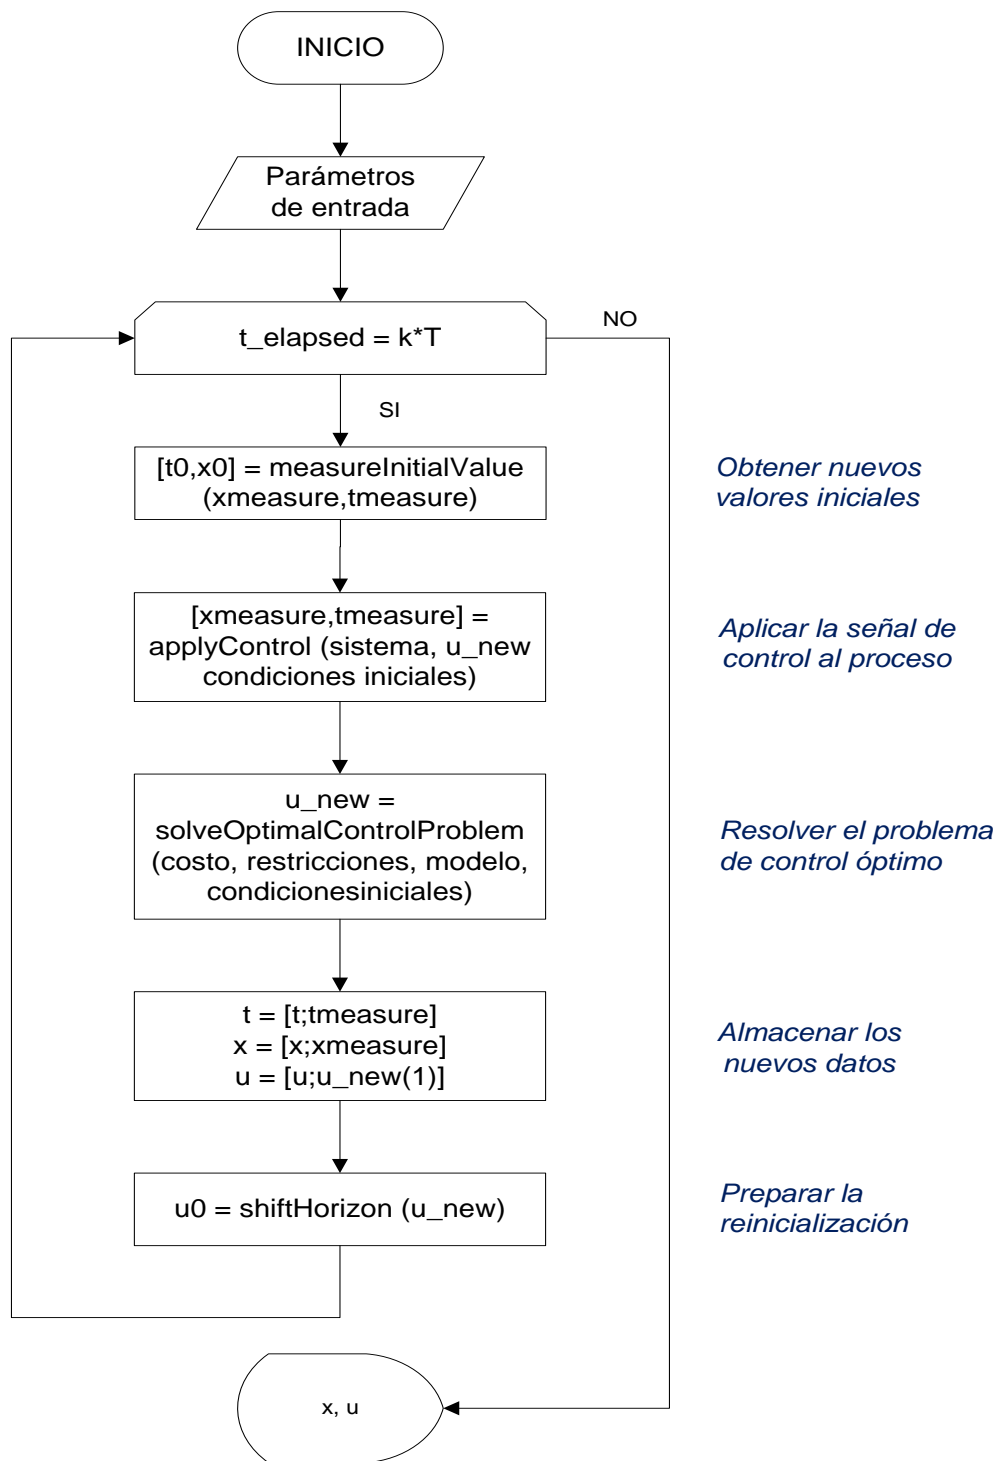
INICIO

Parámetros de entrada

t_elapsed = k*T

NO

SI

[t0,x0] = measureInitialValue (xmeasure,tmeasure)

Obtener nuevos valores iniciales

[xmeasure,tmeasure] = applyControl (sistema, u_new condiciones iniciales)

Aplicar la señal de control al proceso

u_new = solveOptimalControlProblem (costo, restricciones, modelo, condicionesiniciales)

Resolver el problema de control óptimo

t = [t;tmeasure]
x = [x;xmeasure]
u = [u;u_new(1)]

Almacenar los nuevos datos

u0 = shiftHorizon (u_new)

Preparar la reinicialización

x, u